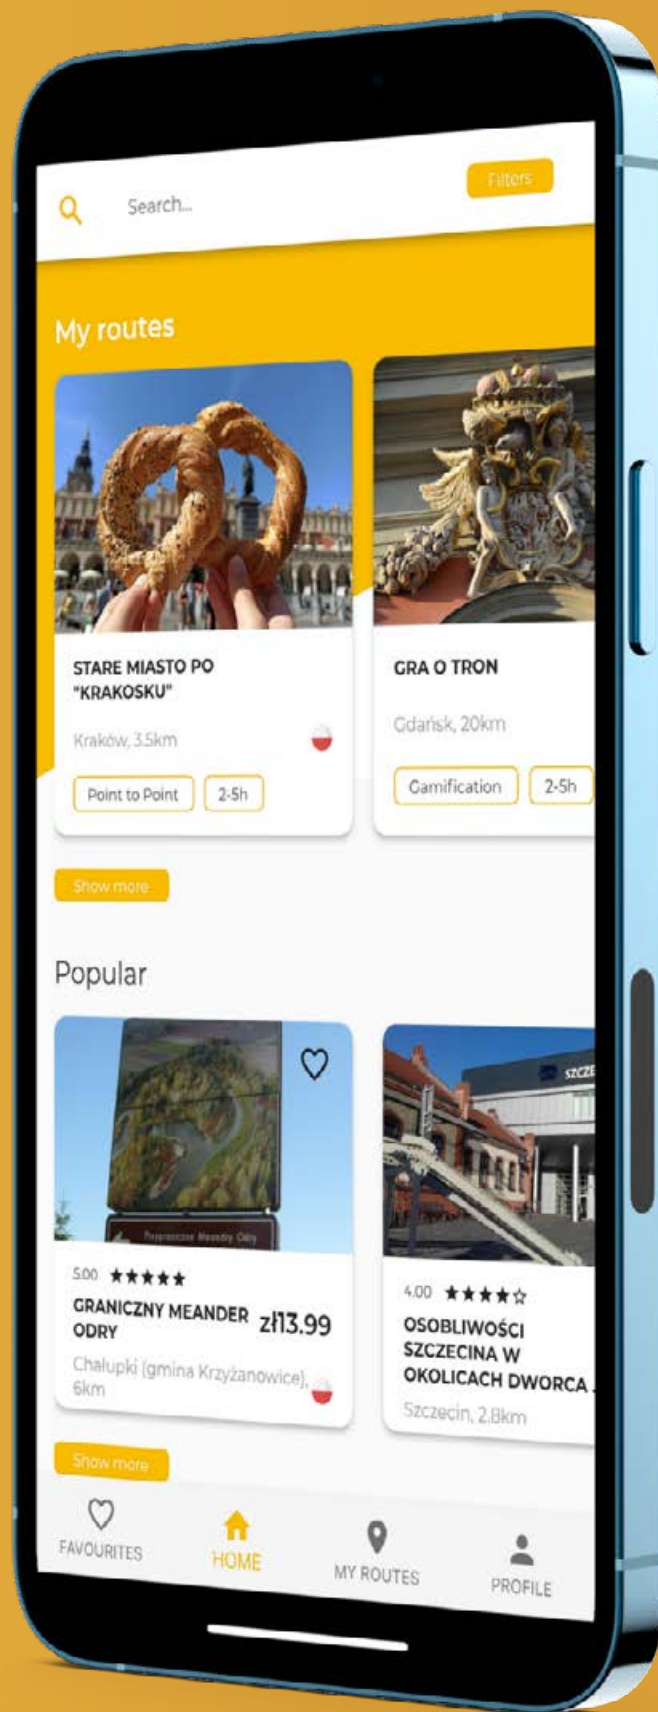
Search...

Filters

My routes

STARE MIASTO PO "KRAKOSKU"

Kraków, 3.5km

Point to Point

2-5h

GRA O TRON

Gdańsk, 20km

Gamification

2-5h

Show more

Popular

Przyrodnicze Meandry Odry

5.00 ★★★★★

GRANICZNY MEANDER ODRY

zł13.99

Chałupki (gmina Krzyżanowice), 6km

SZCZE

4.00 ★★★★☆

OSOBLIWOŚCI SZCZECINA W OKOLICACH DWORCA...

Szczecin, 2.8km

Show more

FAVOURITES

HOME

MY ROUTES

PROFILE